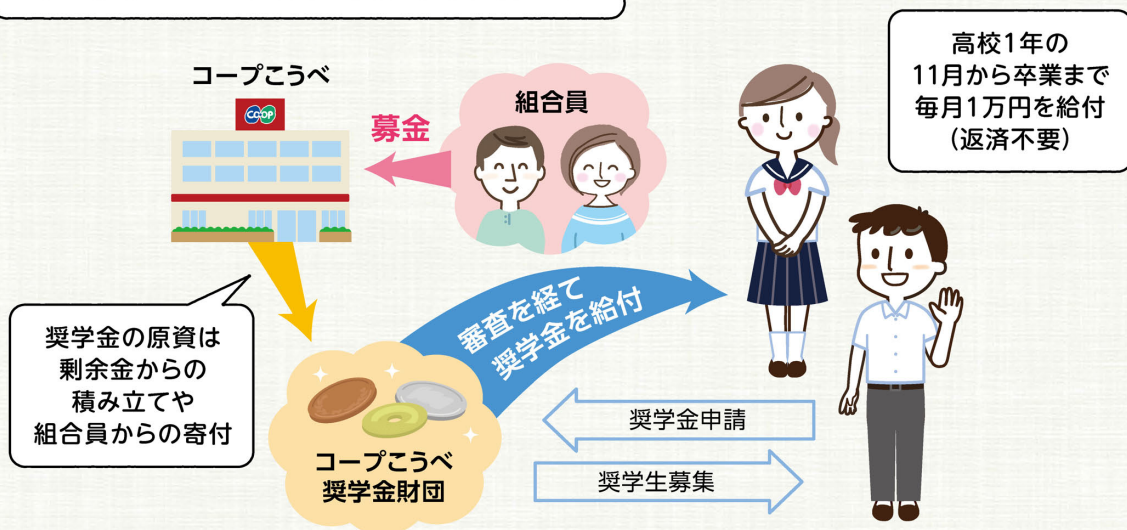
コープこうべ

CO·OP

募金

組合員

高校1年の
11月から卒業まで
毎月1万円を給付
(返済不要)

奨学金の原資は
剰余金からの
積み立てや
組合員からの寄付

審査を経て
奨学金を給付

奨学金申請

奨学生募集

コープこうべ
奨学金財団